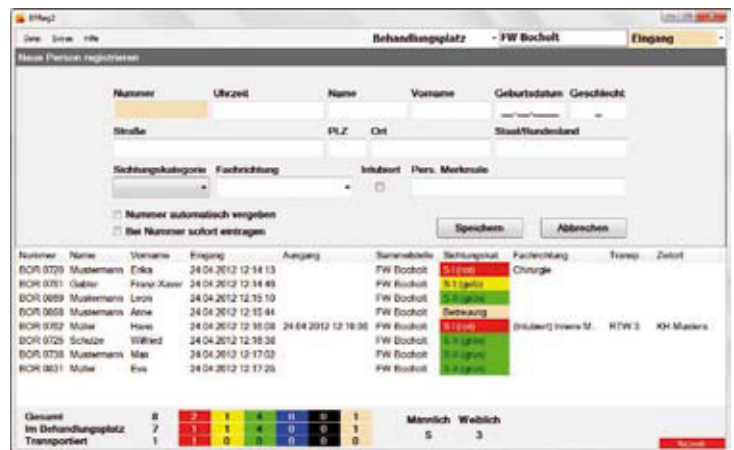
BRReg2

Datei Extras Hilfe

Behandlungsplatz - FW Bocholt Eingang

Neue Person registrieren

Nummer Uhrzeit Name Vorname Geburtsdatum Geschlecht

__.__.____

Straße PLZ Ort Staat/Bundesland

Sichtungskategorie Fachrichtung Intubiert Pers. Merkmale

Nummer automatisch vergeben

Bei Nummer sofort eintragen

Speichern Abbrechen

| Nummer | Name | Vorname | Eingang | Ausgang | Sammelstelle | Sichtungskat. | Fachrichtung | Transp. | Zielort |
|---|---|---|---|---|---|---|---|---|---|
| BOR 0729 | Mustermann | Erika | 24.04.2012 12:14:13 | | FW Bocholt | S I (rot) | Chirurgie | | |
| BOR 0751 | Gabler | Franz-Xaver | 24.04.2012 12:14:46 | | FW Bocholt | S II (gelb) | | | |
| BOR 0669 | Mustermann | Leon | 24.04.2012 12:15:10 | | FW Bocholt | S III (grün) | | | |
| BOR 0668 | Mustermann | Anne | 24.04.2012 12:15:44 | | FW Bocholt | Betreuung | | | |
| BOR 0752 | Müller | Hans | 24.04.2012 12:16:08 | 24.04.2012 12:16:36 | FW Bocholt | S I (rot) | [Intubiert] Innere M.. | RTW 3 | KH Musters.. |
| BOR 0725 | Schulze | Wilfried | 24.04.2012 12:16:38 | | FW Bocholt | S III (grün) | | | |
| BOR 0738 | Mustermann | Max | 24.04.2012 12:17:03 | | FW Bocholt | S III (grün) | | | |
| BOR 0631 | Müller | Eva | 24.04.2012 12:17:26 | | FW Bocholt | S III (grün) | | | |

| | | | | | | | |
|---|---|---|---|---|---|---|---|
| Gesamt | 8 | 2 | 1 | 4 | 0 | 0 | 1 |
| Im Behandlungsplatz | 7 | 1 | 1 | 4 | 0 | 0 | 1 |
| Transportiert | 1 | 1 | 0 | 0 | 0 | 0 | 0 |

Männlich Weiblich
5 3

Neuwahl